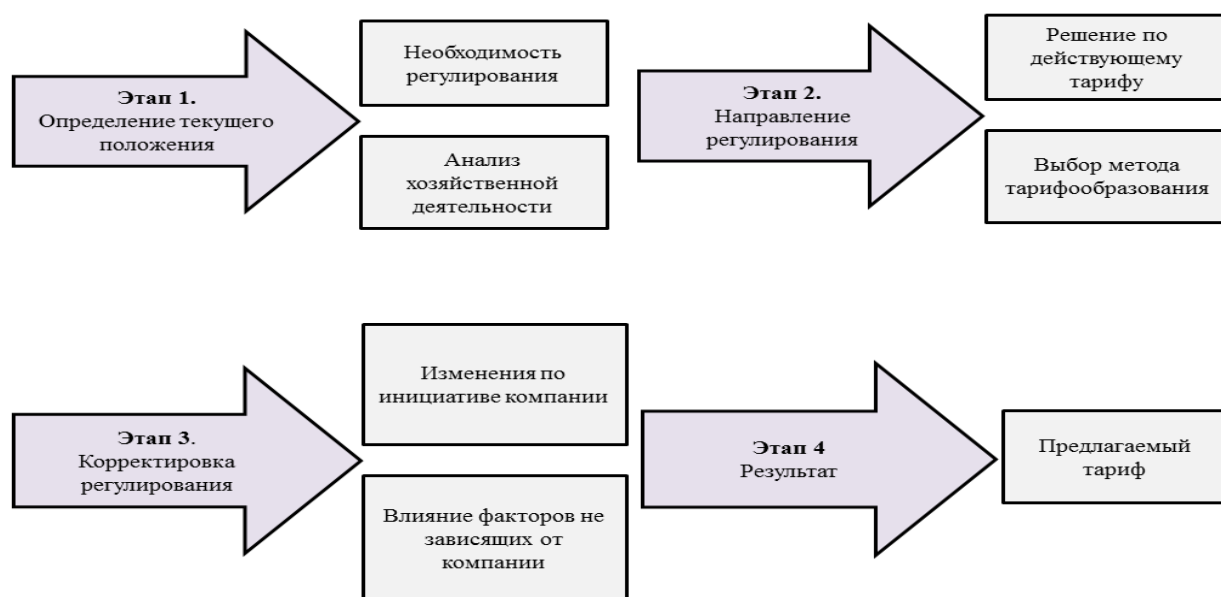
Этап 1.
Определение текущего положения

Необходимость регулирования

Анализ хозяйственной деятельности

Этап 2.
Направление регулирования

Решение по действующему тарифу

Выбор метода тарифообразования

Этап 3.
Корректировка регулирования

Изменения по инициативе компании

Влияние факторов не зависящих от компании

Этап 4
Результат

Предлагаемый тариф